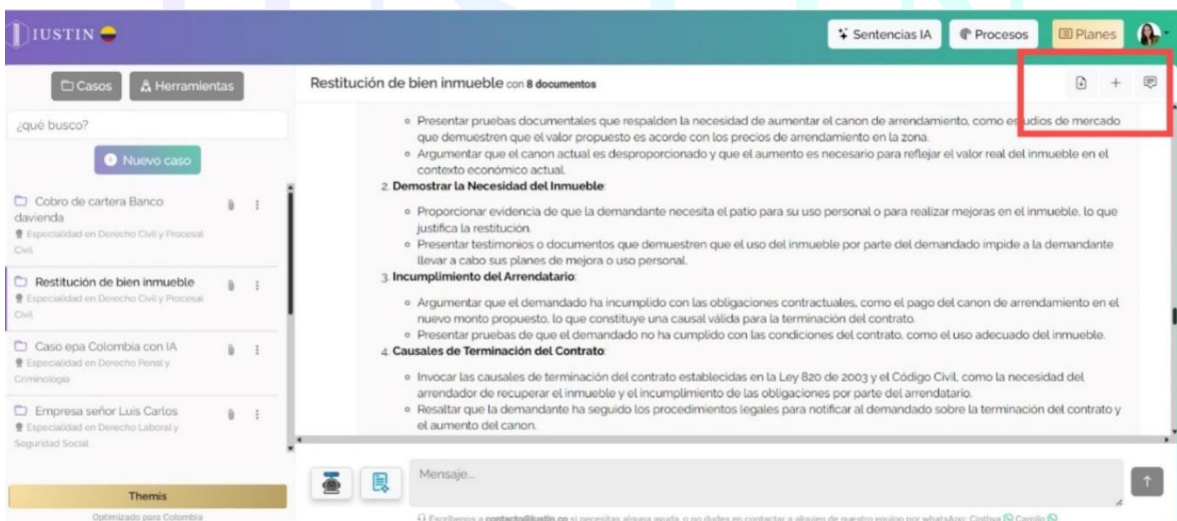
IUSTIN

Sentencias IA
Procesos
Planes

Casos
Herramientas

¿qué busco?

Nuevo caso

Cobro de cartera Banco davienda
Especialidad en Derecho Civil y Procesal Civil

Restitución de bien inmueble
Especialidad en Derecho Civil y Procesal Civil

Caso epa Colombia con IA
Especialidad en Derecho Penal y Criminología

Empresa señor Luis Carlos
Especialidad en Derecho Laboral y Seguridad Social

Themis
Optimizado para Colombia

Restitución de bien inmueble con 8 documentos

- Presentar pruebas documentales que respalden la necesidad de aumentar el canon de arrendamiento, como estudios de mercado que demuestren que el valor propuesto es acorde con los precios de arrendamiento en la zona.
- Argumentar que el canon actual es desproporcionado y que el aumento es necesario para reflejar el valor real del inmueble en el contexto económico actual.

2. **Demostrar la Necesidad del Inmueble**:
- Proporcionar evidencia de que la demandante necesita el patio para su uso personal o para realizar mejoras en el inmueble, lo que justifica la restitución.
- Presentar testimonios o documentos que demuestren que el uso del inmueble por parte del demandado impide a la demandante llevar a cabo sus planes de mejora o uso personal.

3. **Incumplimiento del Arrendatario**:
- Argumentar que el demandado ha incumplido con las obligaciones contractuales, como el pago del canon de arrendamiento en el nuevo monto propuesto, lo que constituye una causal válida para la terminación del contrato.
- Presentar pruebas de que el demandado no ha cumplido con las condiciones del contrato, como el uso adecuado del inmueble.

4. **Causales de Terminación del Contrato**:
- Invocar las causales de terminación del contrato establecidas en la Ley 820 de 2003 y el Código Civil, como la necesidad del arrendador de recuperar el inmueble y el incumplimiento de las obligaciones por parte del arrendatario.
- Resaltar que la demandante ha seguido los procedimientos legales para notificar al demandado sobre la terminación del contrato y el aumento del canon.

Mensaje...

Escríbenos a contacto@iustin.co si necesitas alguna ayuda, o no dudes en contactar a alguien de nuestro equipo por whatsapp: Cinthya Camilo